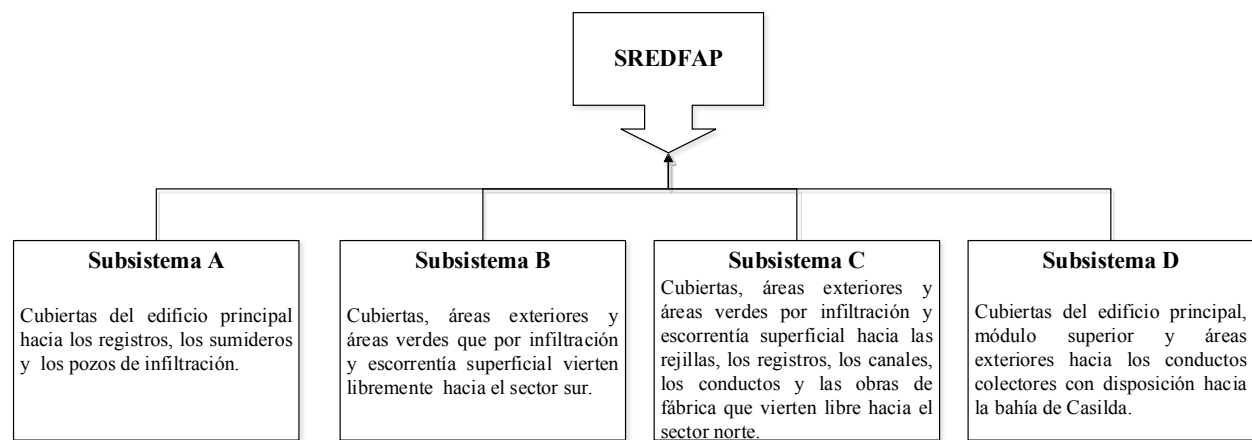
SREDFAP

Subsistema A

Cubiertas del edificio principal hacia los registros, los sumideros y los pozos de infiltración.

Subsistema B

Cubiertas, áreas exteriores y áreas verdes que por infiltración y escorrentía superficial vierten libremente hacia el sector sur.

Subsistema C

Cubiertas, áreas exteriores y áreas verdes por infiltración y escorrentía superficial hacia las rejillas, los registros, los canales, los conductos y las obras de fábrica que vierten libre hacia el sector norte.

Subsistema D

Cubiertas del edificio principal, módulo superior y áreas exteriores hacia los conductos colectores con disposición hacia la bahía de Casilda.